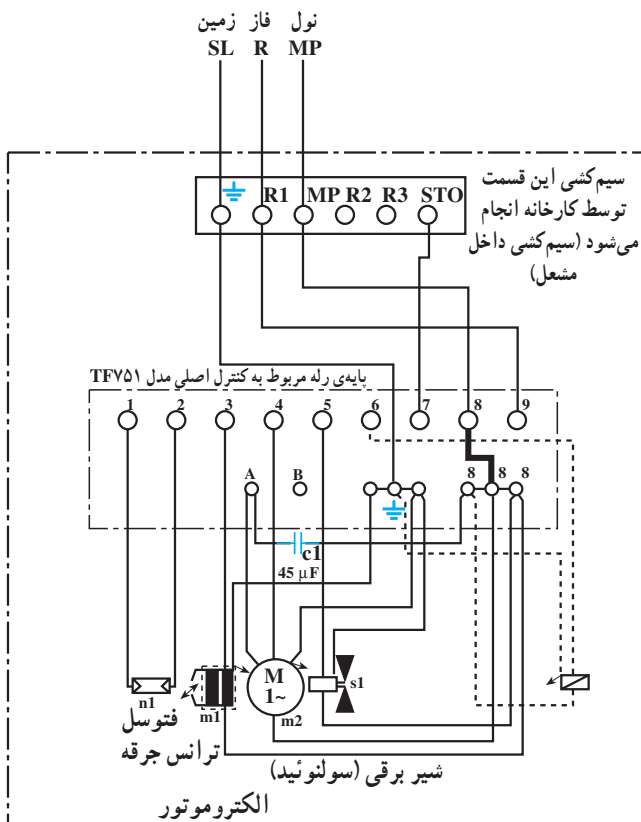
زمین فاز نول
SL R MP

R1 MP R2 R3 STO

سیم‌کشی این قسمت توسط کارخانه انجام می‌شود (سیم‌کشی داخل مشعل)

پایه‌ی رله مربوط به کنترل اصلی مدل TF۷۵۱

1 2 3 4 5 6 7 8 9

A B

8 8 8

c1
45 µF

M
1~

n1
m1
m2
s1

فتوسل
ترانس جرقه
شیر برقی (سولنوئید)
الکتروموتور